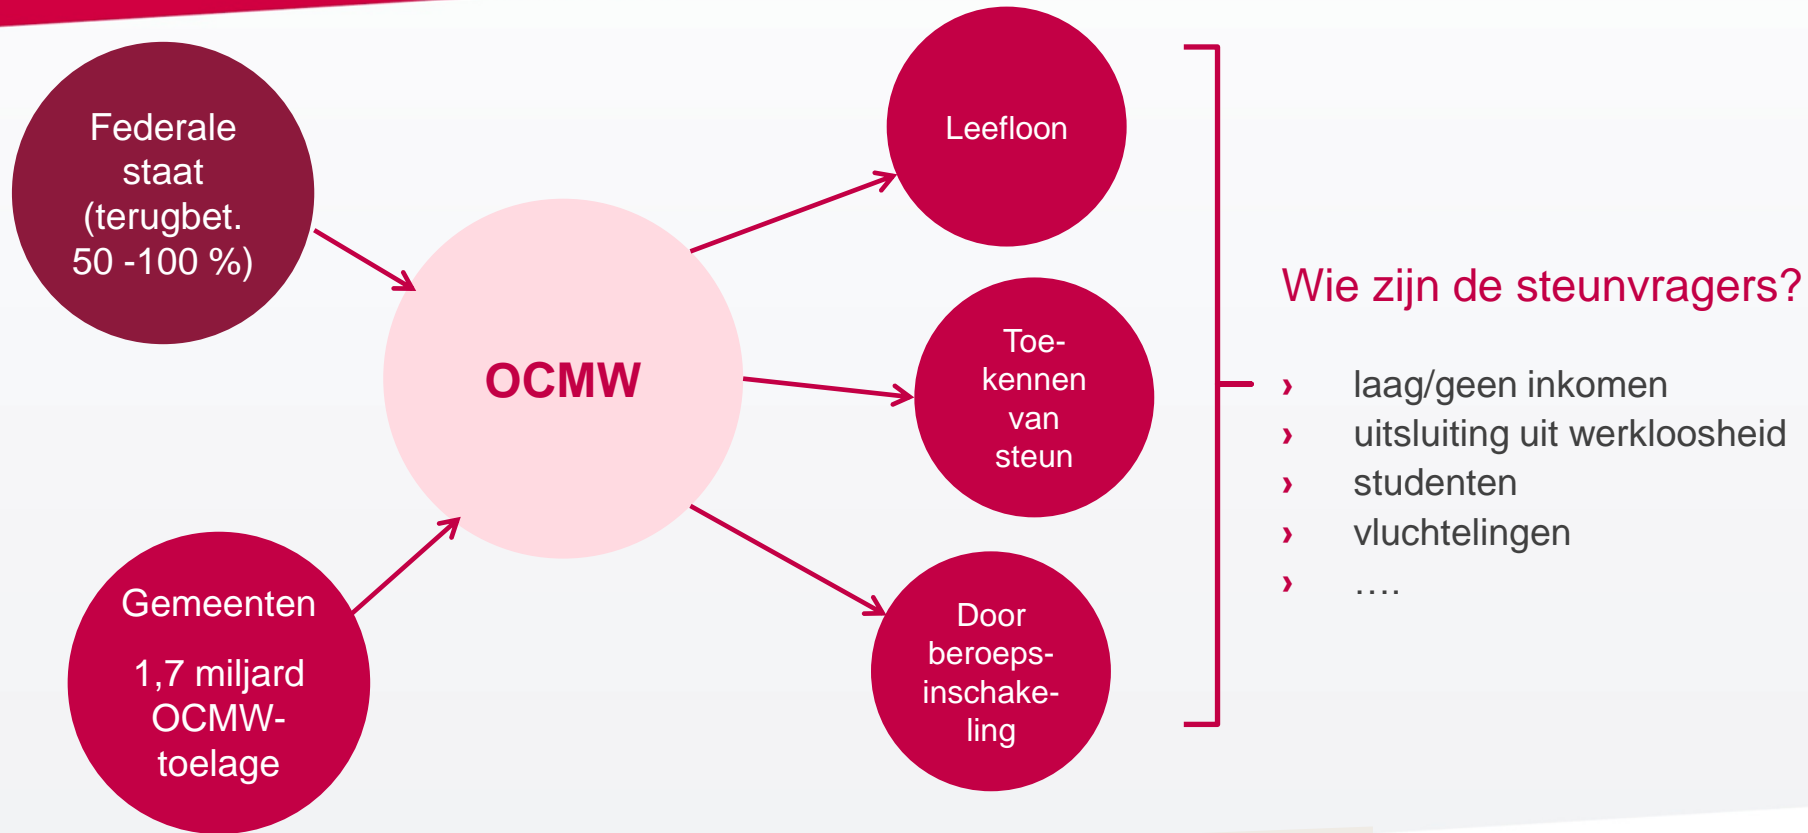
Federale staat (terugbet. 50 -100 %)

OCMW

Gemeenten

1,7 miljard OCMW-toelage

Leefloon

Toe-kennen van steun

Door beroeps-inschake-ling

Wie zijn de steunvragers?

› laag/geen inkomen
› uitsluiting uit werkloosheid
› studenten
› vluchtelingen
› ….